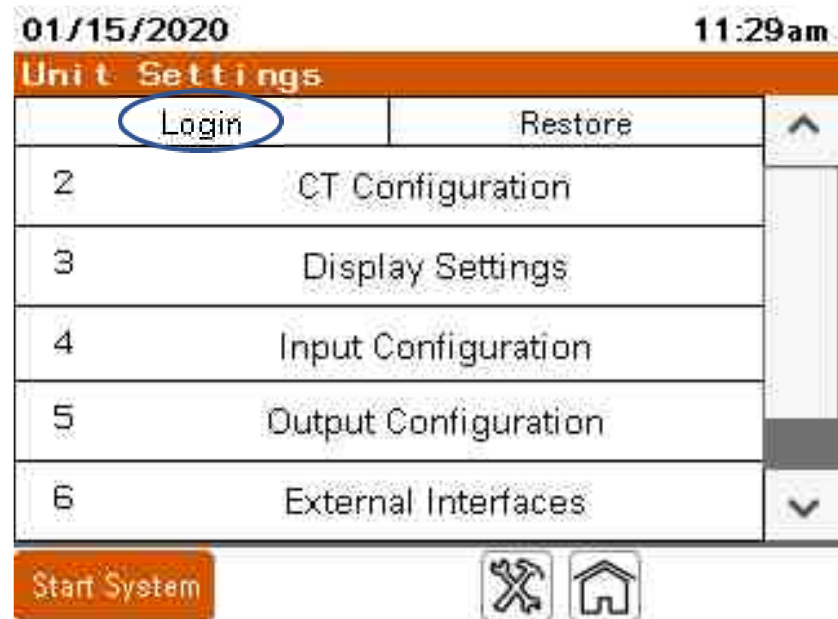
01/15/2020 11:29am

Unit Settings

| Login | Restore |
|---|---|
| 2 | CT Configuration |
| 3 | Display Settings |
| 4 | Input Configuration |
| 5 | Output Configuration |
| 6 | External Interfaces |

Start System